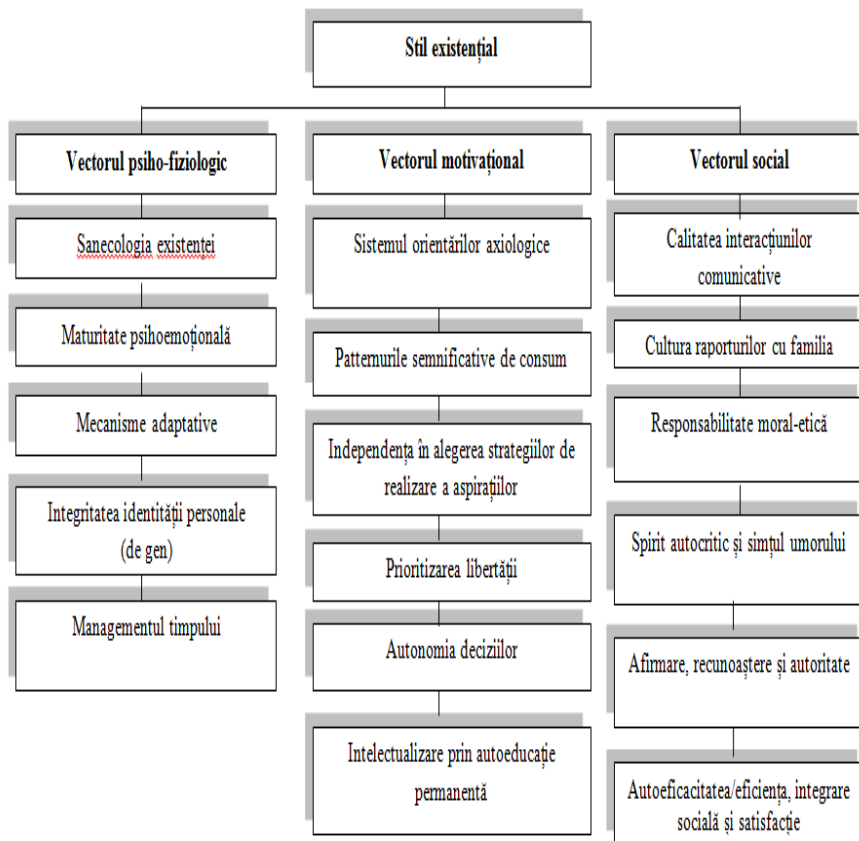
Stil existențial

Vectorul psiho-fiziologic

Sanecologia existenței

Maturitate psihoemoțională

Mecanisme adaptative

Integritatea identității personale (de gen)

Managementul timpului

Vectorul motivațional

Sistemul orientărilor axiologice

Patternurile semnificative de consum

Independența în alegerea strategiilor de realizare a aspirațiilor

Prioritizarea libertății

Autonomia deciziilor

Intelectualizare prin autoeducație permanentă

Vectorul social

Calitatea interacțiunilor comunicative

Cultura raporturilor cu familia

Responsabilitate moral-etică

Spirit autocritic și simțul umorului

Afirmare, recunoaștere și autoritate

Autoeficacitatea/eficiența, integrare socială și satisfacție